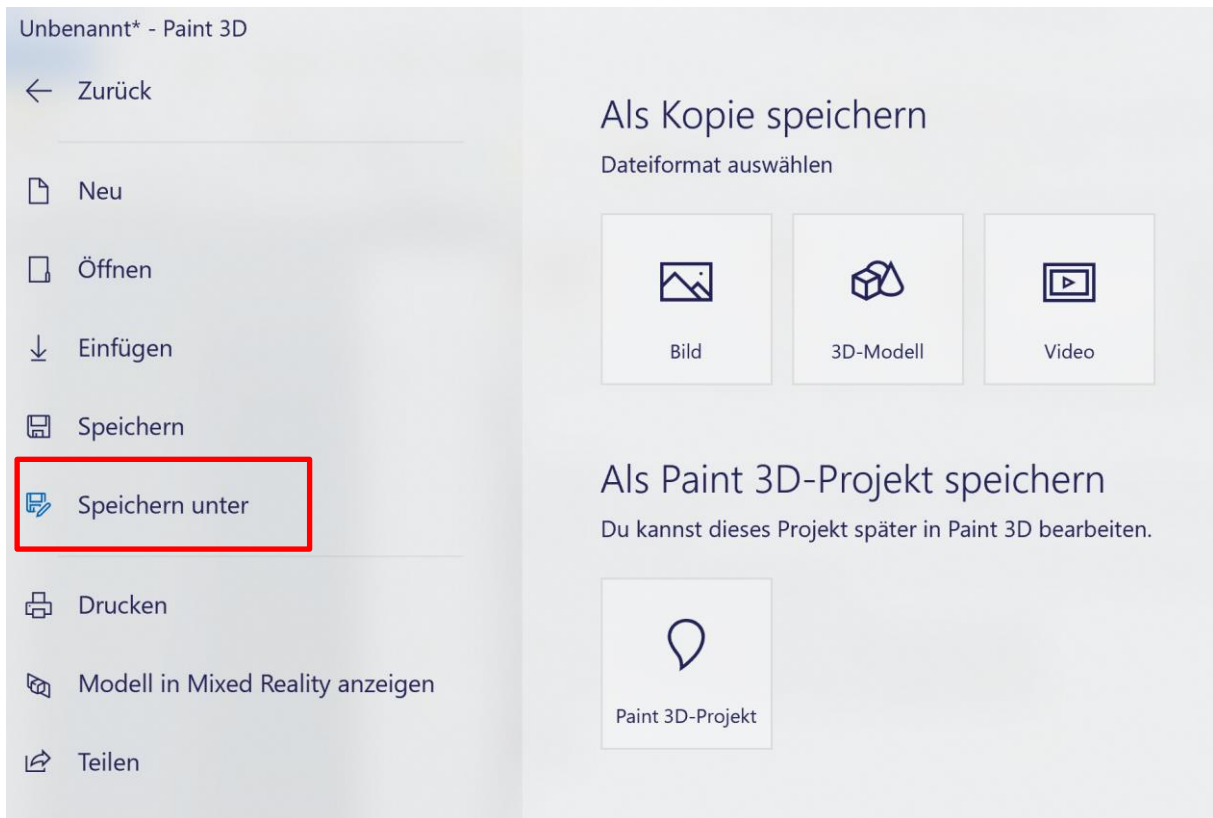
Unbenannt* - Paint 3D

← Zurück

Neu

Öffnen

Einfügen

Speichern

Speichern unter

Drucken

Modell in Mixed Reality anzeigen

Teilen

Als Kopie speichern

Dateiformat auswählen

Bild

3D-Modell

Video

Als Paint 3D-Projekt speichern

Du kannst dieses Projekt später in Paint 3D bearbeiten.

Paint 3D-Projekt